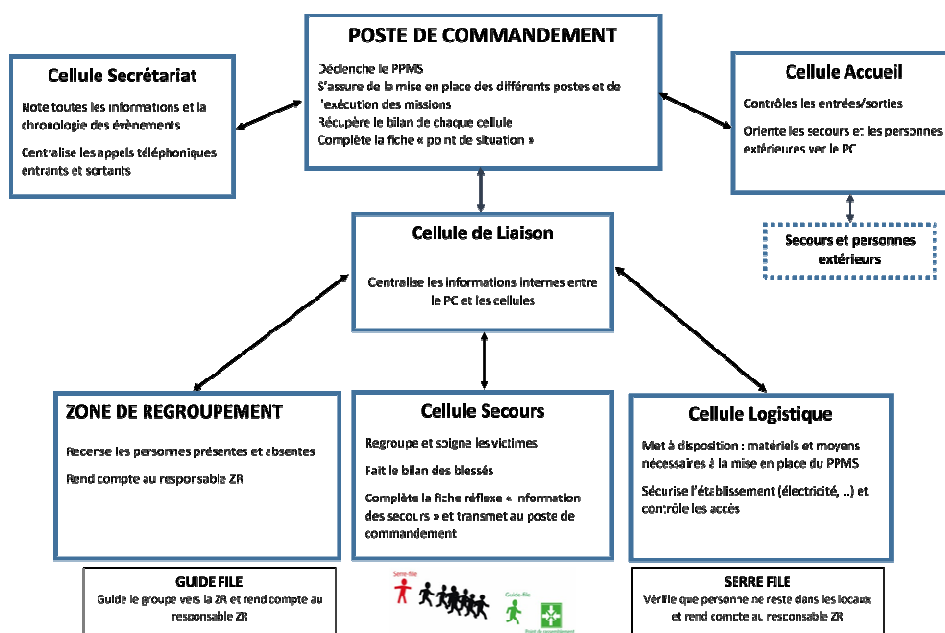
POSTE DE COMMANDEMENT

Déclenche le PPMS
S'assure de la mise en place des différents postes et de l'exécution des missions
Récupère le bilan de chaque cellule
Complète la fiche « point de situation »

Cellule Secrétariat

Note toutes les informations et la chronologie des évènements

Centralise les appels téléphoniques entrants et sortants

Cellule Accueil

Contrôles les entrées/sorties

Oriente les secours et les personnes extérieures ver le PC

Secours et personnes extérieurs

Cellule de Liaison

Centralise les informations internes entre le PC et les cellules

ZONE DE REGROUPEMENT

Recense les personnes présentes et absentes

Rend compte au responsable ZR

Cellule Secours

Regroupe et soigne les victimes

Fait le bilan des blessés

Complète la fiche réflexe « information des secours » et transmet au poste de commandement

Cellule Logistique

Met à disposition : matériels et moyens nécessaires à la mise en place du PPMS

Sécurise l'établissement (électricité, ..) et contrôle les accès

GUIDE FILE
Guide le groupe vers la ZR et rend compte au responsable ZR

Serre-file

Guide-file

Poste de rassemblement

SERRE FILE
Vérifie que personne ne reste dans les locaux et rend compte au responsable ZR